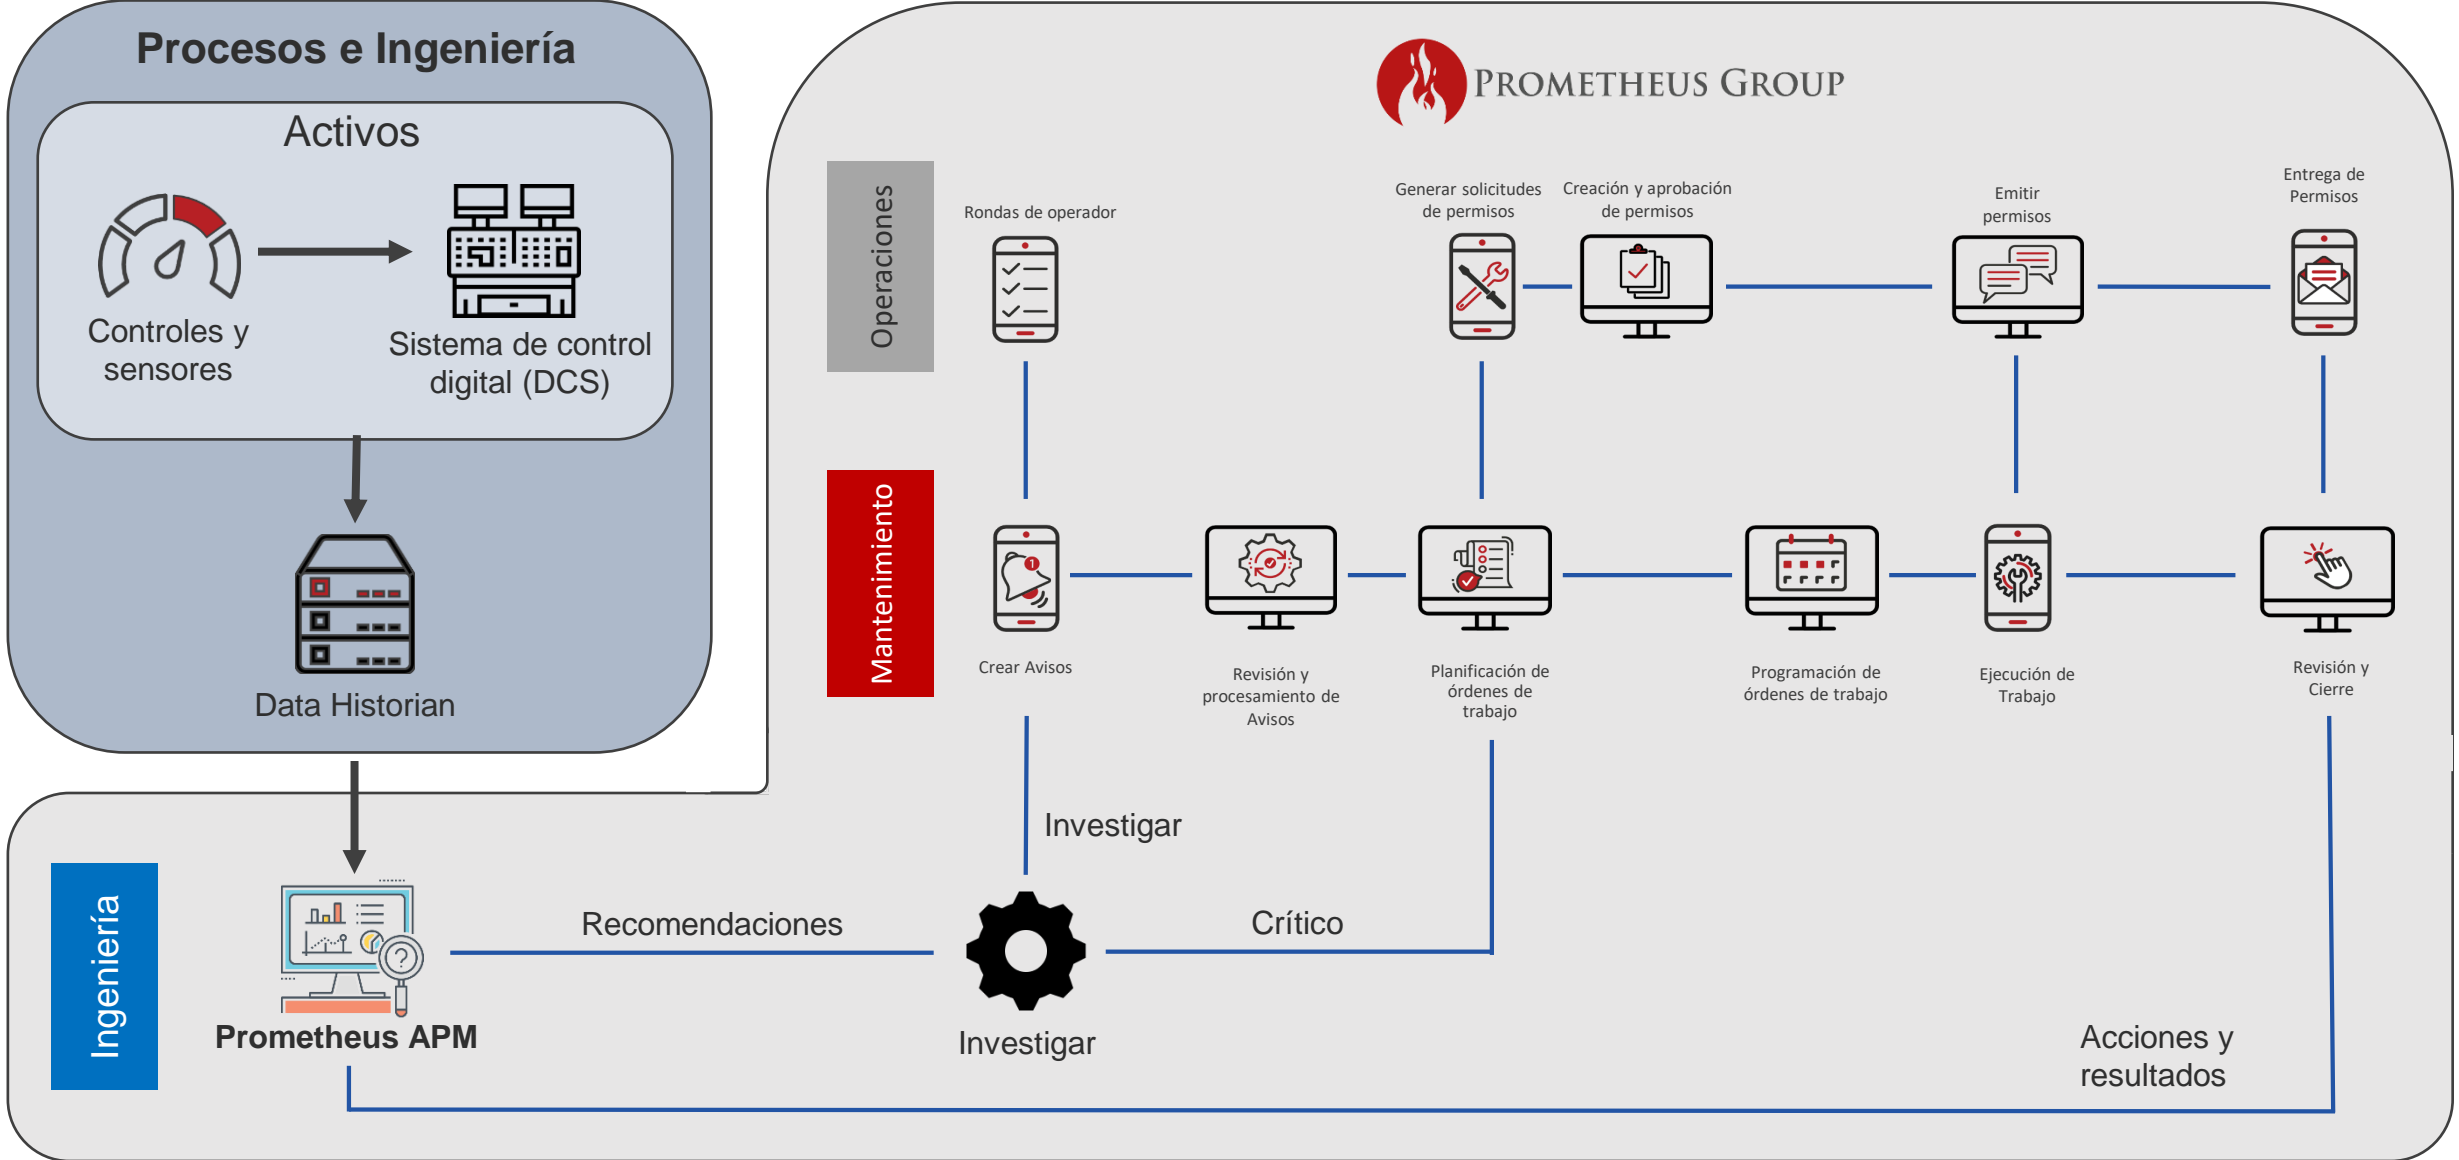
Procesos e Ingeniería

Activos

Controles y sensores

Sistema de control digital (DCS)

Data Historian

PROMETHEUS GROUP

Operaciones

Mantenimiento

Rondas de operador

Generar solicitudes de permisos

Creación y aprobación de permisos

Emitir permisos

Entrega de Permisos

Crear Avisos

Revisión y procesamiento de Avisos

Planificación de órdenes de trabajo

Programación de órdenes de trabajo

Ejecución de Trabajo

Revisión y Cierre

Investigar

Ingeniería

Prometheus APM

Recomendaciones

Crítico

Investigar

Acciones y resultados